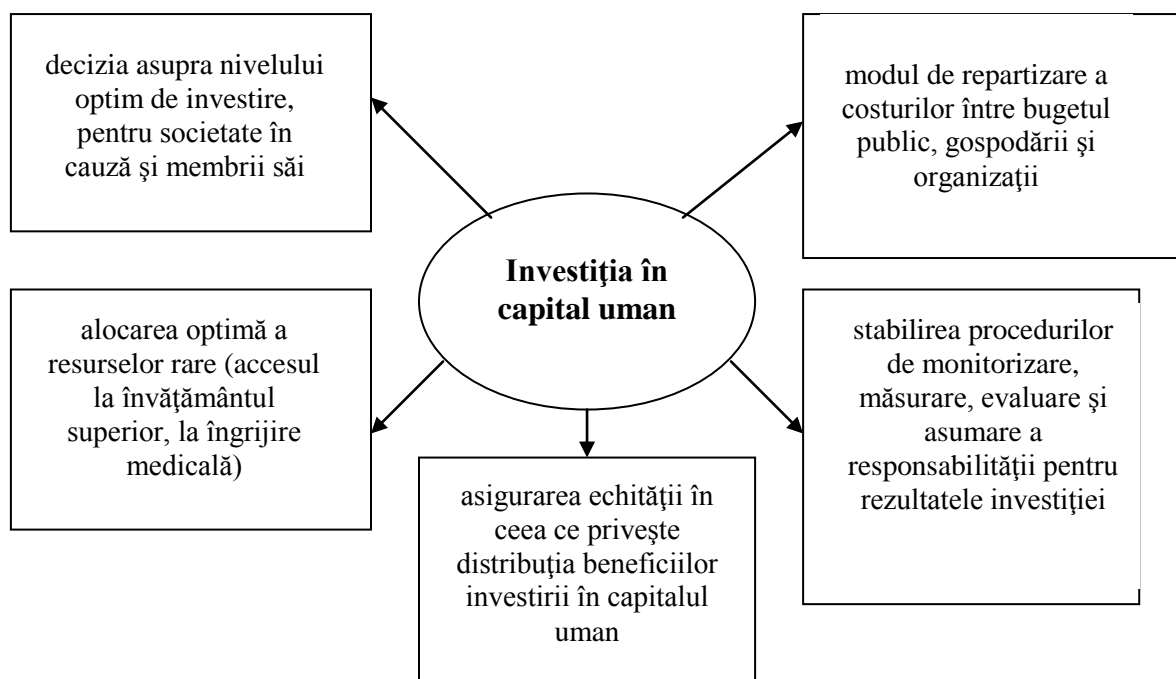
decizia asupra nivelului optim de investire, pentru societate în cauză şi membrii săi

modul de repartizare a costurilor între bugetul public, gospodării şi organizaţii

Investiţia în capital uman

alocarea optimă a resurselor rare (accesul la învăţământul superior, la îngrijire medicală)

stabilirea procedurilor de monitorizare, măsurare, evaluare şi asumare a responsabilităţii pentru rezultatele investiţiei

asigurarea echităţii în ceea ce priveşte distribuţia beneficiilor investirii în capitalul uman